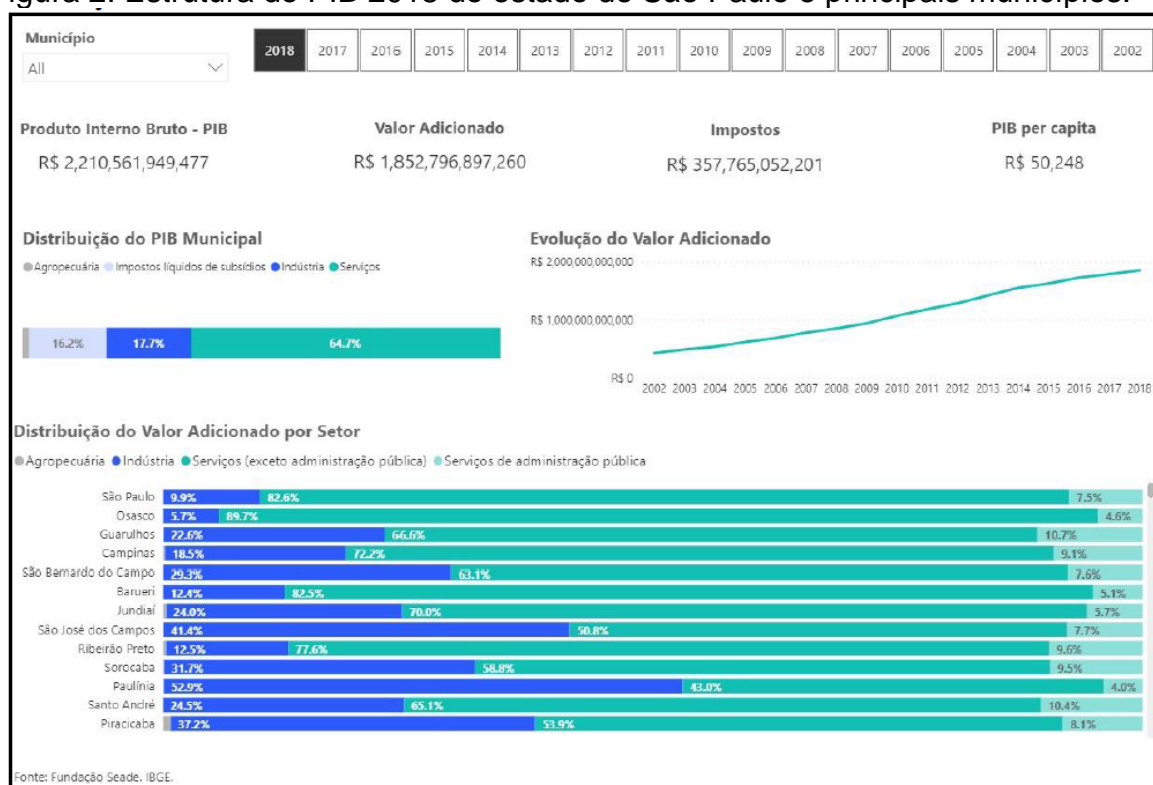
igura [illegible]. Estrutura do PIB 2018 do estado de São Paulo e principais municípios.

Município
All

2018 2017 2016 2015 2014 2013 2012 2011 2010 2009 2008 2007 2006 2005 2004 2003 2002

Produto Interno Bruto - PIB
R$ 2,210,561,949,477

Valor Adicionado
R$ 1,852,796,897,260

Impostos
R$ 357,765,052,201

PIB per capita
R$ 50,248

Distribuição do PIB Municipal
Agropecuária Impostos líquidos de subsídios Indústria Serviços

16.2% 17.7% 64.7%

Evolução do Valor Adicionado
R$ 2,000,000,000,000
R$ 1,000,000,000,000
R$ 0
2002 2003 2004 2005 2006 2007 2008 2009 2010 2011 2012 2013 2014 2015 2016 2017 2018

Distribuição do Valor Adicionado por Setor
Agropecuária Indústria Serviços (exceto administração pública) Serviços de administração pública

| Município | Indústria | Serviços (exceto administração pública) | Serviços de administração pública |
|---|---|---|---|
| São Paulo | 9.9% | 82.6% | 7.5% |
| Osasco | 5.7% | 89.7% | 4.6% |
| Guarulhos | 22.6% | 66.6% | 10.7% |
| Campinas | 18.5% | 72.2% | 9.1% |
| São Bernardo do Campo | 29.3% | 63.1% | 7.6% |
| Barueri | 12.4% | 82.5% | 5.1% |
| Jundiaí | 24.0% | 70.0% | 5.7% |
| São José dos Campos | 41.4% | 50.8% | 7.7% |
| Ribeirão Preto | 12.5% | 77.6% | 9.6% |
| Sorocaba | 31.7% | 58.8% | 9.5% |
| Paulínia | 52.9% | 43.0% | 4.0% |
| Santo André | 24.5% | 65.1% | 10.4% |
| Piracicaba | 37.2% | 53.9% | 8.1% |

Fonte: Fundação Seade, IBGE.